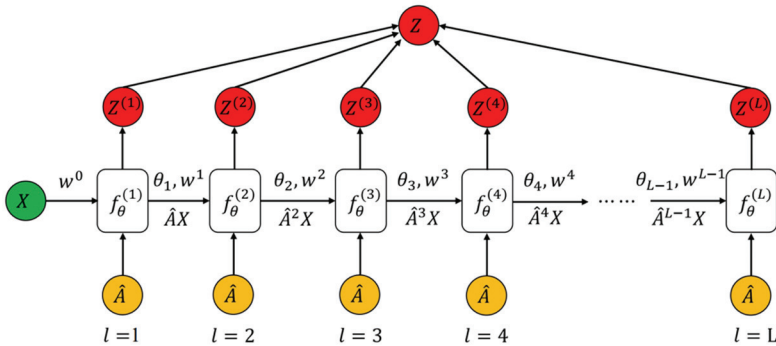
$Z$

$Z^{(1)}$ $Z^{(2)}$ $Z^{(3)}$ $Z^{(4)}$ $Z^{(L)}$

$X$ $w^0$ $f_\theta^{(1)}$ $\theta_1, w^1$ $\hat{A}X$ $f_\theta^{(2)}$ $\theta_2, w^2$ $\hat{A}^2X$ $f_\theta^{(3)}$ $\theta_3, w^3$ $\hat{A}^3X$ $f_\theta^{(4)}$ $\theta_4, w^4$ $\hat{A}^4X$ …… $\theta_{L-1}, w^{L-1}$ $\hat{A}^{L-1}X$ $f_\theta^{(L)}$

$\hat{A}$ $\hat{A}$ $\hat{A}$ $\hat{A}$ $\hat{A}$

$l=1$ $l=2$ $l=3$ $l=4$ $l=\mathrm{L}$